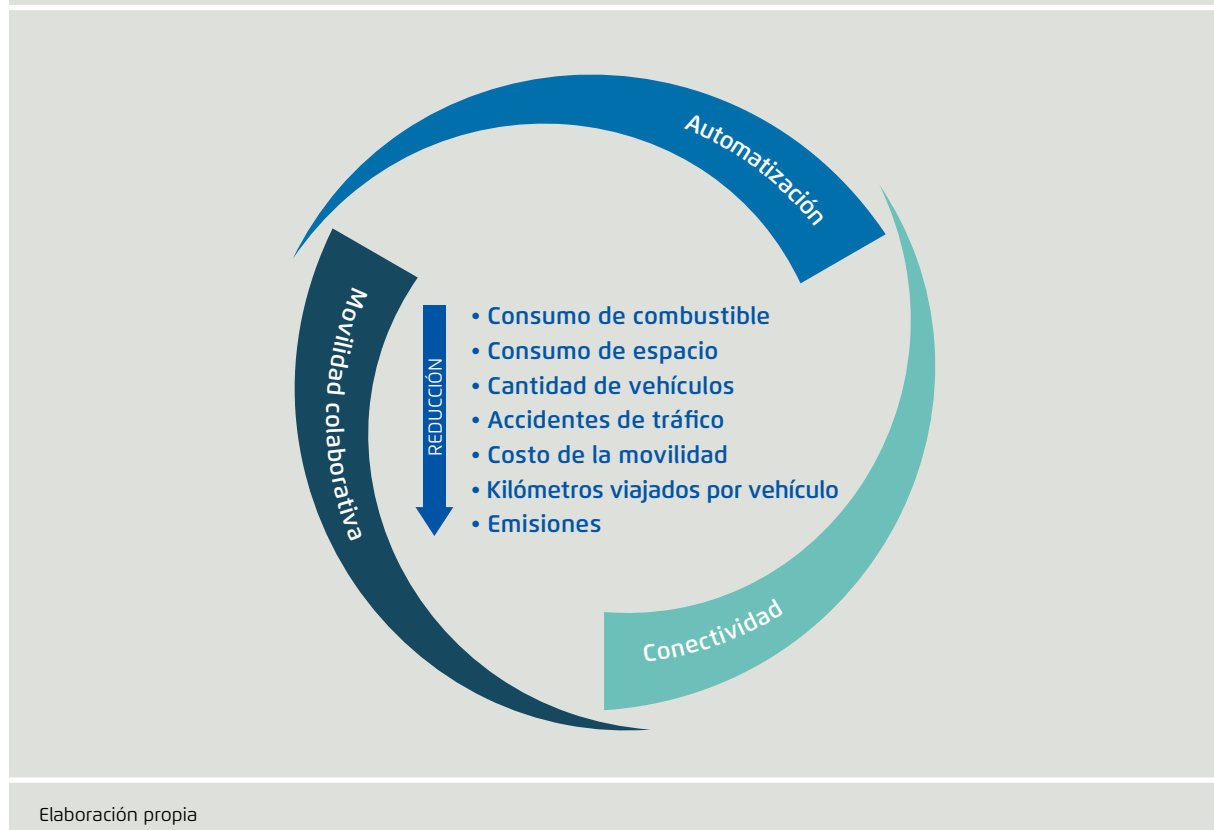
Automatización

Movilidad colaborativa

REDUCCIÓN

• Consumo de combustible
• Consumo de espacio
• Cantidad de vehículos
• Accidentes de tráfico
• Costo de la movilidad
• Kilómetros viajados por vehículo
• Emisiones

Conectividad

Elaboración propia